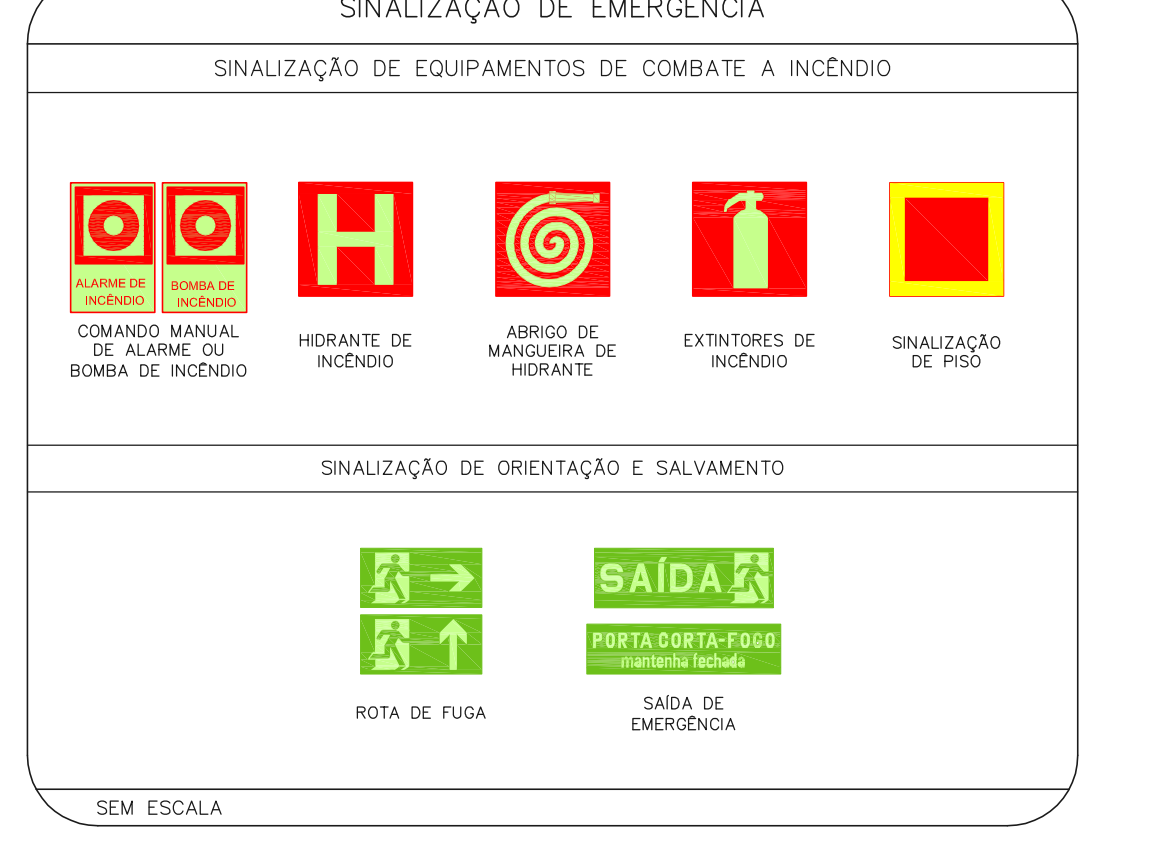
SINALIZAÇÃO DE EMERGÊNCIA

SINALIZAÇÃO DE EQUIPAMENTOS DE COMBATE A INCÊNDIO

ALARME DE INCÊNDIO

BOMBA DE INCÊNDIO

COMANDO MANUAL DE ALARME OU BOMBA DE INCÊNDIO

HIDRANTE DE INCÊNDIO

ABRIGO DE MANGUEIRA DE HIDRANTE

EXTINTORES DE INCÊNDIO

SINALIZAÇÃO DE PISO

SINALIZAÇÃO DE ORIENTAÇÃO E SALVAMENTO

ROTA DE FUGA

SAÍDA

PORTA CORTA-FOGO
mantenha fechada

SAÍDA DE EMERGÊNCIA

SEM ESCALA